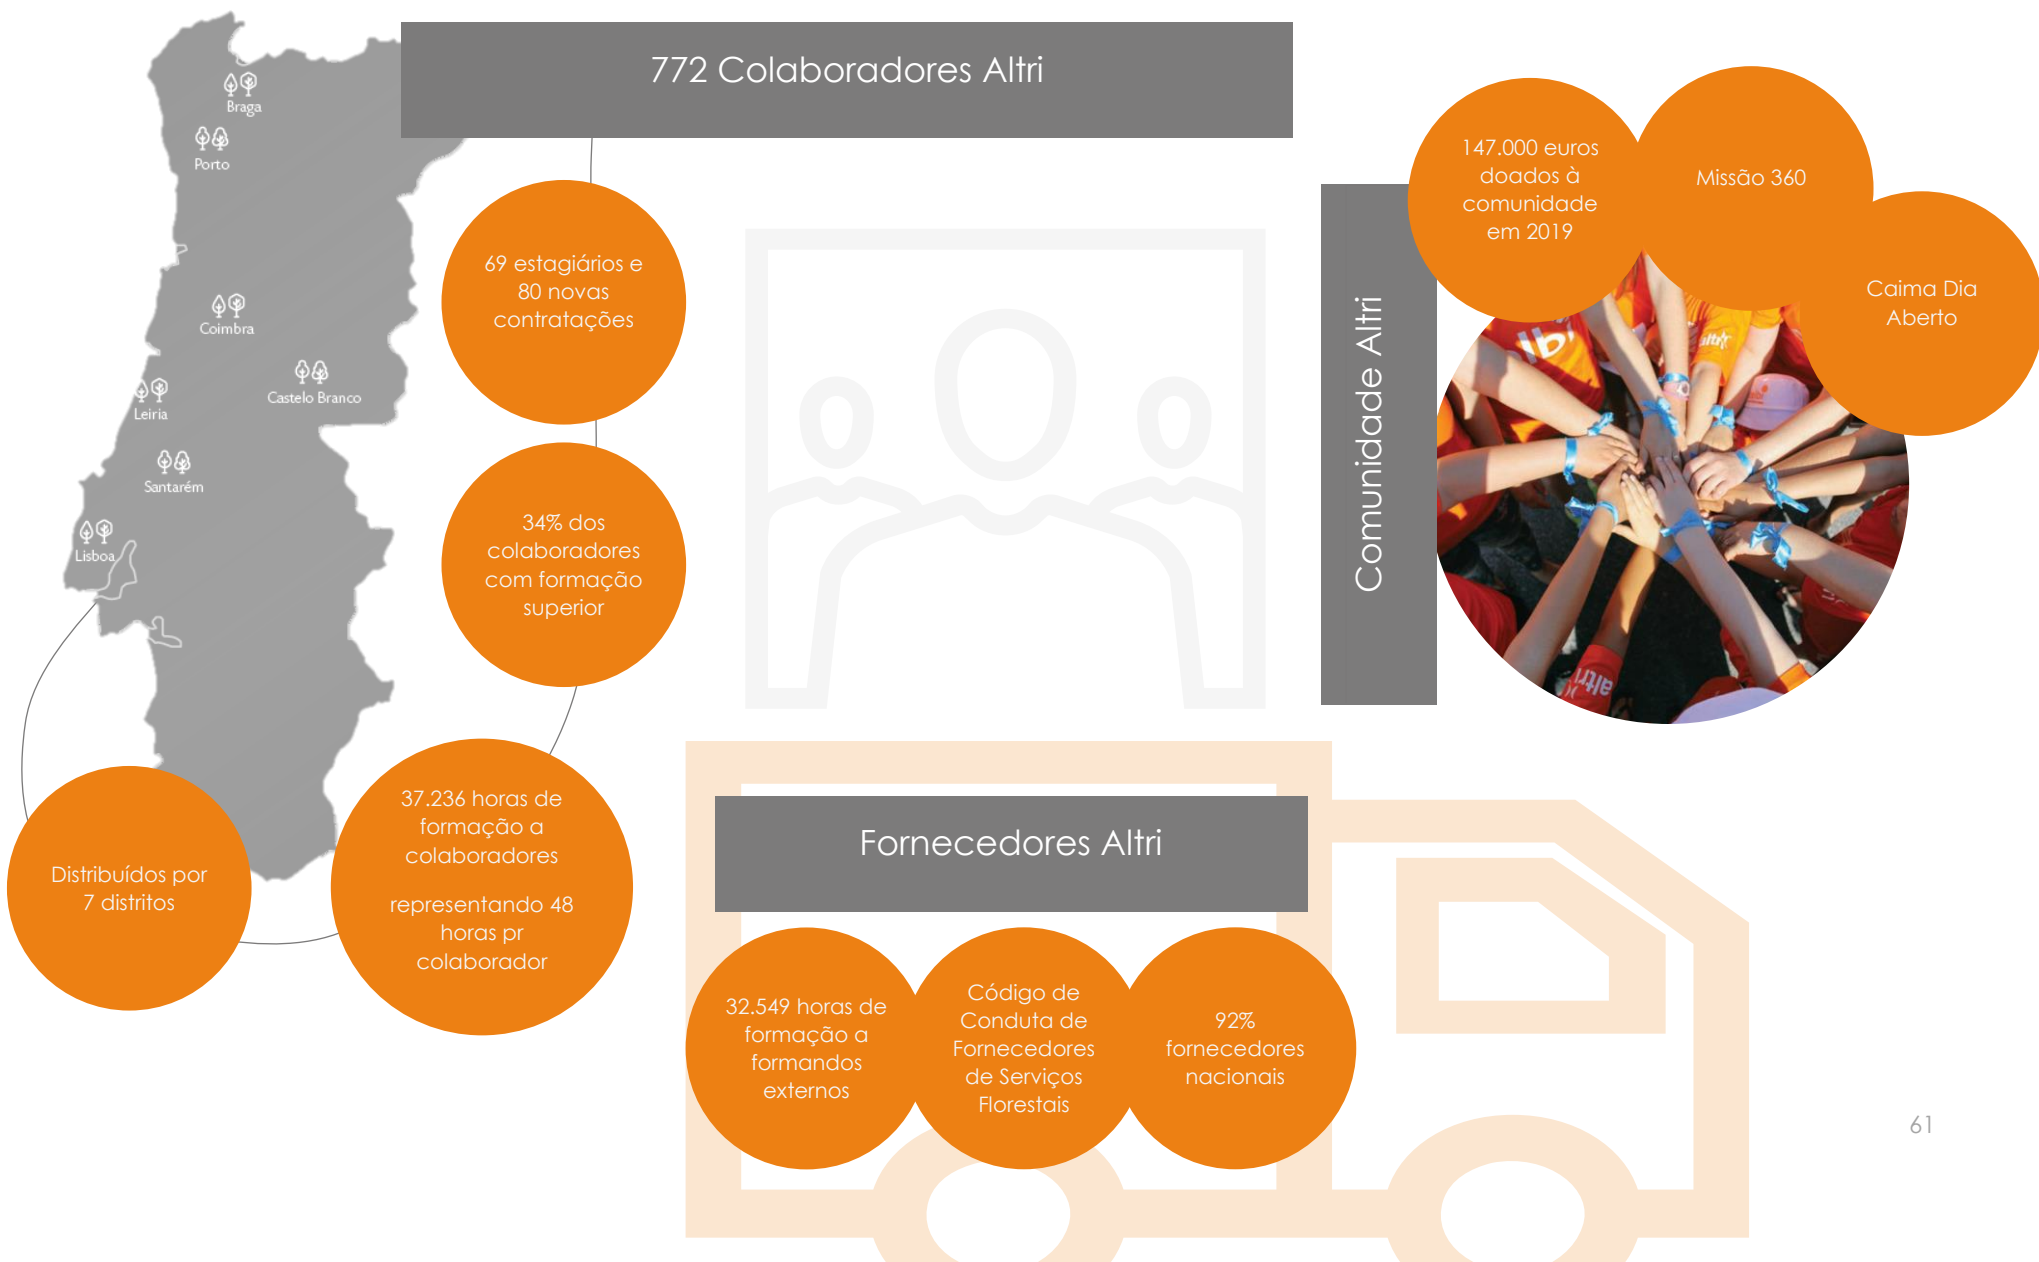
772 Colaboradores Altri

Braga
Porto
Coimbra
Castelo Branco
Leiria
Santarém
Lisboa

69 estagiários e 80 novas contratações

34% dos colaboradores com formação superior

Distribuídos por 7 distritos

37.236 horas de formação a colaboradores

representando 48 horas pr colaborador

Comunidade Altri

147.000 euros doados à comunidade em 2019

Missão 360

Caima Dia Aberto

Fornecedores Altri

32.549 horas de formação a formandos externos

Código de Conduta de Fornecedores de Serviços Florestais

92% fornecedores nacionais

61